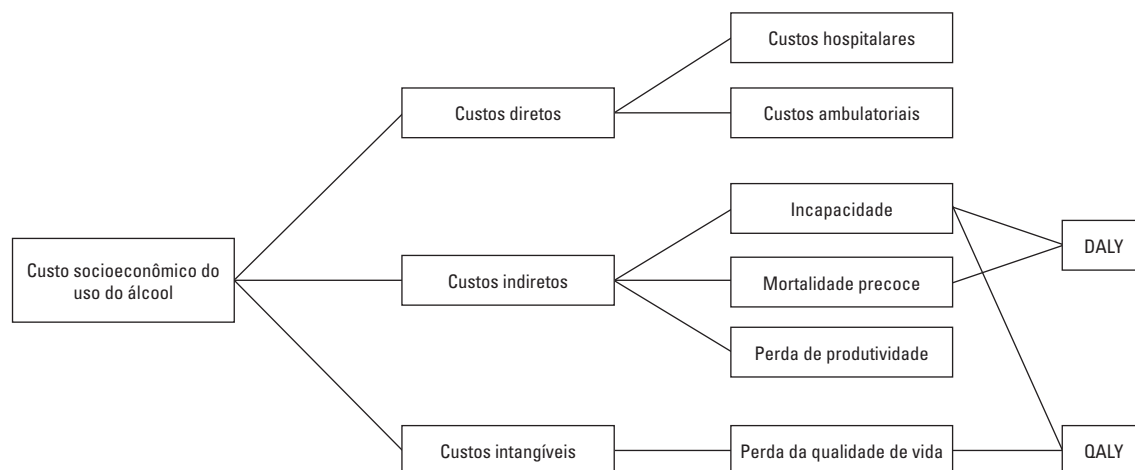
Custo socioeconômico do uso do álcool

Custos diretos

Custos hospitalares

Custos ambulatoriais

Custos indiretos

Incapacidade

Mortalidade precoce

Perda de produtividade

DALY

Custos intangíveis

Perda da qualidade de vida

QALY